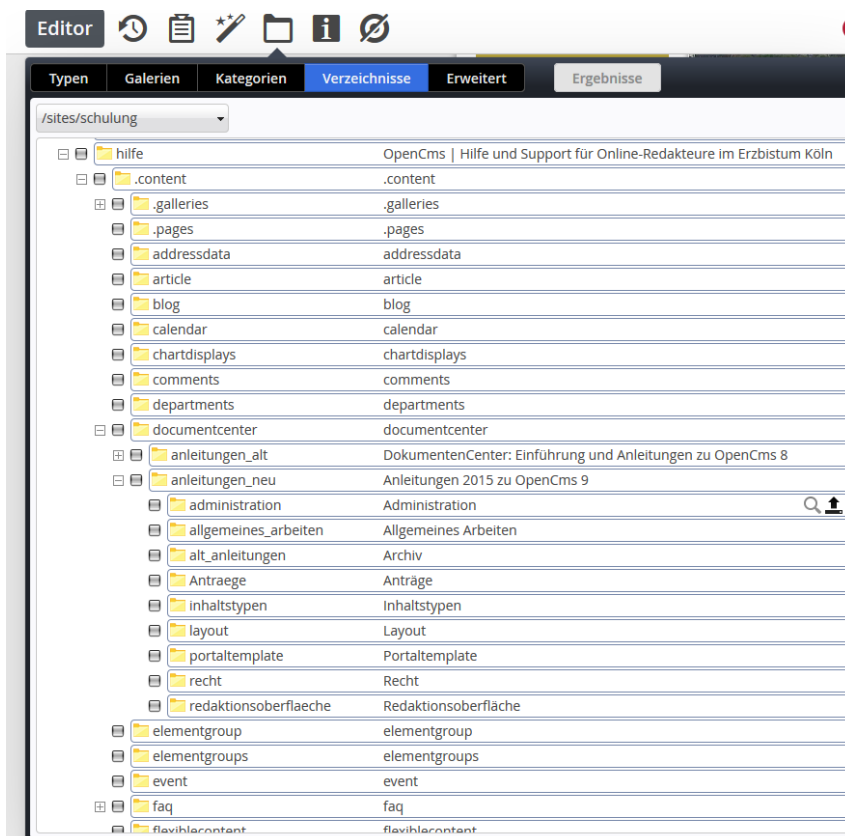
Editor

Typen | Galerien | Kategorien | Verzeichnisse | Erweitert | Ergebnisse

/sites/schulung

hilfe OpenCms | Hilfe und Support für Online-Redakteure im Erzbistum Köln
.content .content
.galleries .galleries
.pages .pages
addressdata addressdata
article article
blog blog
calendar calendar
chartdisplays chartdisplays
comments comments
departments departments
documentcenter documentcenter
anleitungen_alt DokumentenCenter: Einführung und Anleitungen zu OpenCms 8
anleitungen_neu Anleitungen 2015 zu OpenCms 9
administration Administration
allgemeines_arbeiten Allgemeines Arbeiten
alt_anleitungen Archiv
Antraege Anträge
inhaltstypen Inhaltstypen
layout Layout
portaltemplate Portaltemplate
recht Recht
redaktionsoberflaeche Redaktionsoberfläche
elementgroup elementgroup
elementgroups elementgroups
event event
faq faq
flexiblecontent flexiblecontent